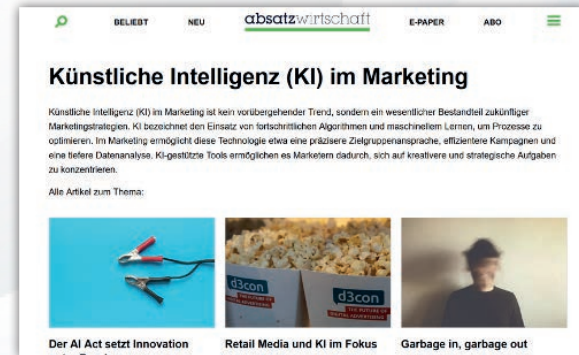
BELIEBT NEU absatzwirtschaft E-PAPER ABO

Künstliche Intelligenz (KI) im Marketing

Künstliche Intelligenz (KI) im Marketing ist kein vorübergehender Trend, sondern ein wesentlicher Bestandteil zukünftiger Marketingstrategien. KI bezeichnet den Einsatz von fortschrittlichen Algorithmen und maschinellem Lernen, um Prozesse zu optimieren. Im Marketing ermöglicht diese Technologie etwa eine präzisere Zielgruppenansprache, effizientere Kampagnen und eine tiefere Datenanalyse. KI-gestützte Tools ermöglichen es Marketern dadurch, sich auf kreativere und strategische Aufgaben zu konzentrieren.

Alle Artikel zum Thema:

d3con

d3con

Der AI Act setzt Innovation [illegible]

Retail Media und KI im Fokus

Garbage in, garbage out